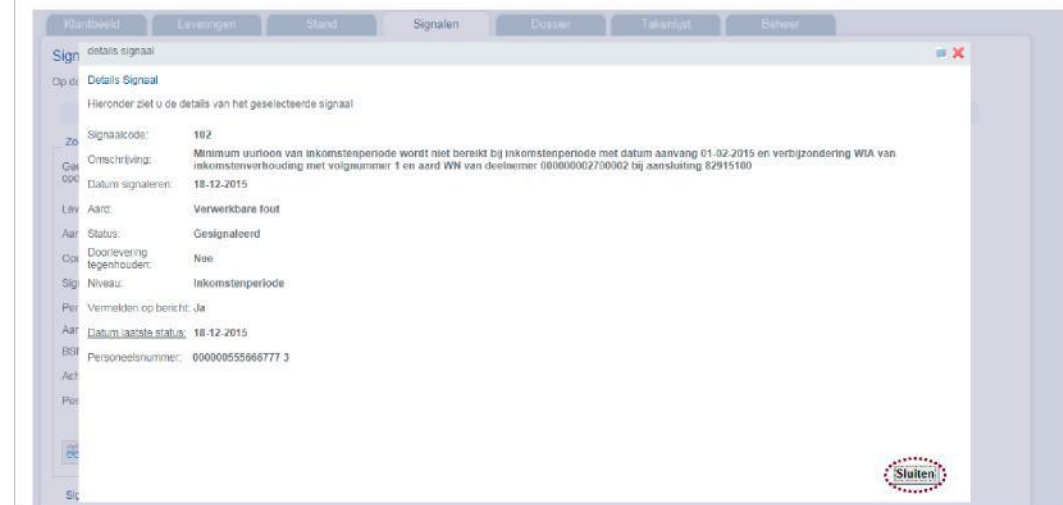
Klantbeeld Leveringen Stand Signalen Dossier Takenlijst Beheer

Sign details signaal

Op de Details Signaal

Hieronder ziet u de details van het geselecteerde signaal

Zo

Ge opc

Lav

Aar

Op

Sig

Per

Aar

BSI

Ach

Pos

| | |
|---|---|
| Signaalcode: | 102 |
| Omschrijving: | Minimum uurloon van inkomstenperiode wordt niet bereikt bij inkomstenperiode met datum aanvang 01-02-2015 en verbijzondering WIA van inkomstenverhouding met volgnummer 1 en aard WN van deelnemer 000000002700002 bij aansluiting 82915100 |
| Datum signaleren: | 18-12-2015 |
| Aard: | Verwerkbare fout |
| Status: | Gesignaleerd |
| Doorlevering tegenhouden: | Nee |
| Niveau: | Inkomstenperiode |
| Vermelden op bericht: | Ja |
| Datum laatste status: | 18-12-2015 |
| Personeelsnummer: | 000000555666777 3 |

Sluiten

Si